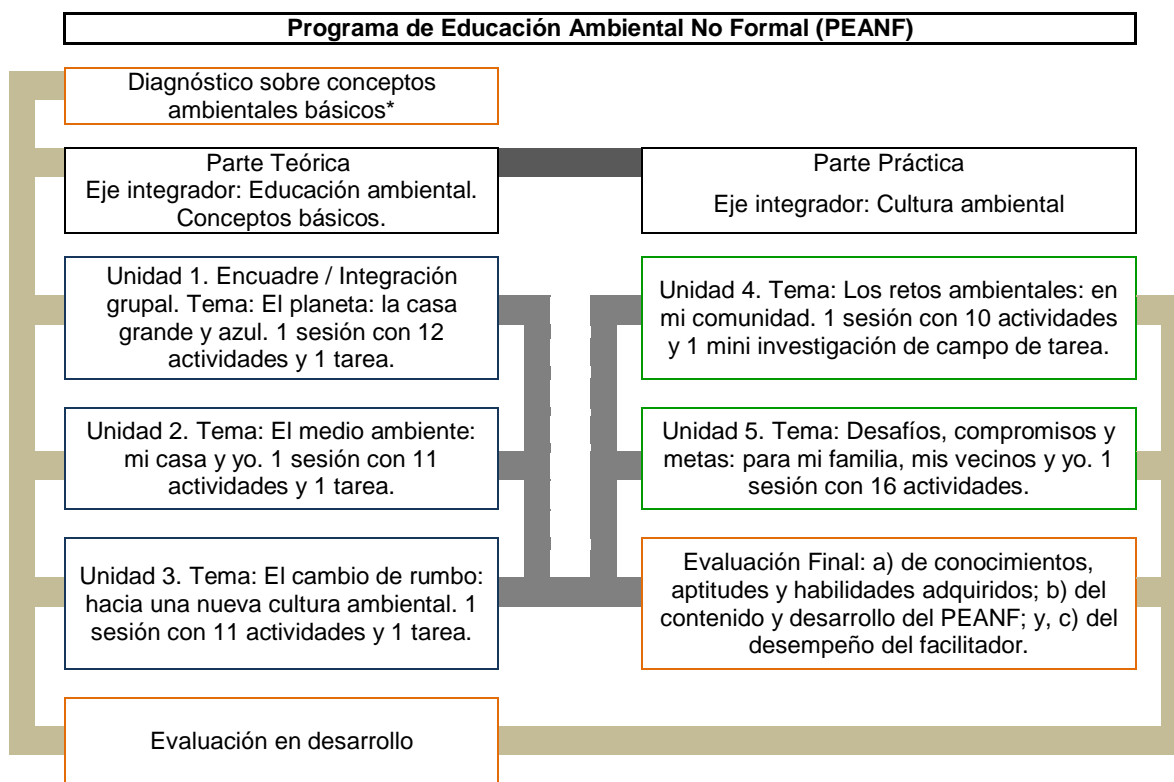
Programa de Educación Ambiental No Formal (PEANF)

Diagnóstico sobre conceptos ambientales básicos*

Parte Teórica
Eje integrador: Educación ambiental. Conceptos básicos.

Parte Práctica
Eje integrador: Cultura ambiental

Unidad 1. Encuadre / Integración grupal. Tema: El planeta: la casa grande y azul. 1 sesión con 12 actividades y 1 tarea.

Unidad 4. Tema: Los retos ambientales: en mi comunidad. 1 sesión con 10 actividades y 1 mini investigación de campo de tarea.

Unidad 2. Tema: El medio ambiente: mi casa y yo. 1 sesión con 11 actividades y 1 tarea.

Unidad 5. Tema: Desafíos, compromisos y metas: para mi familia, mis vecinos y yo. 1 sesión con 16 actividades.

Unidad 3. Tema: El cambio de rumbo: hacia una nueva cultura ambiental. 1 sesión con 11 actividades y 1 tarea.

Evaluación Final: a) de conocimientos, aptitudes y habilidades adquiridos; b) del contenido y desarrollo del PEANF; y, c) del desempeño del facilitador.

Evaluación en desarrollo